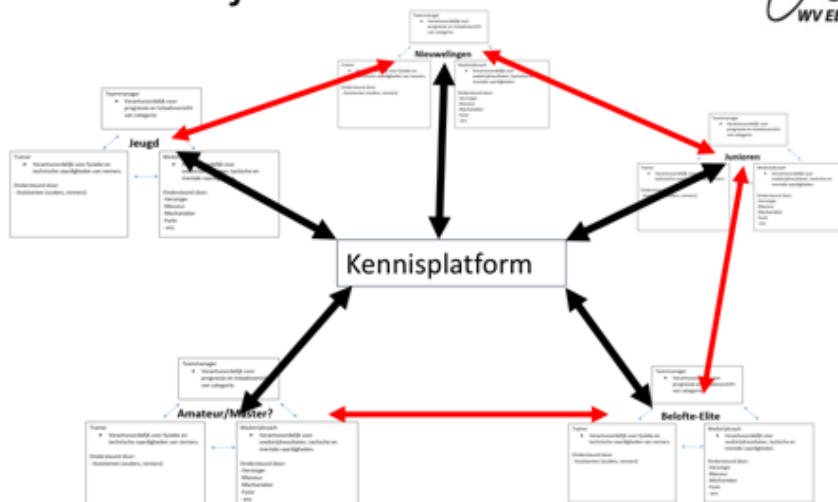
WV El

Teammanager
• Verantwoordelijk voor progressie en totaaloverzicht van categorie.

Nieuwelingen

Trainer
• Verantwoordelijk voor fysieke en technische vaardigheden van renners.
Ondersteund door:
- Assistenten (ouders, renners)

Wedstrijdcoach
• Verantwoordelijk voor wedstrijdresultaten, tactische en mentale vaardigheden.
Ondersteund door:
- Verzorger
- Masseur
- Mechanieker
- Fysio
- etc

Teammanager
• Verantwoordelijk voor progressie en totaaloverzicht van categorie.

Jeugd

Trainer
• Verantwoordelijk voor fysieke en technische vaardigheden van renners.
Ondersteund door:
- Assistenten (ouders, renners)

Wedstrijdcoach
• Verantwoordelijk voor wedstrijdresultaten, tactische en mentale vaardigheden.
Ondersteund door:
- Verzorger
- Masseur
- Mechanieker
- Fysio
- etc

Teammanager
• Verantwoordelijk voor progressie en totaaloverzicht van categorie.

Junioren

Trainer
• Verantwoordelijk voor fysieke en technische vaardigheden van renners.
Ondersteund door:
- Assistenten (ouders, renners)

Wedstrijdcoach
• Verantwoordelijk voor wedstrijdresultaten, tactische en mentale vaardigheden.
Ondersteund door:
- Verzorger
- Masseur
- Mechanieker
- Fysio
- etc

Kennisplatform

Teammanager
• Verantwoordelijk voor progressie en totaaloverzicht van categorie.

Amateur/Master?

Trainer
• Verantwoordelijk voor fysieke en technische vaardigheden van renners.
Ondersteund door:
- Assistenten (ouders, renners)

Wedstrijdcoach
• Verantwoordelijk voor wedstrijdresultaten, tactische en mentale vaardigheden.
Ondersteund door:
- Verzorger
- Masseur
- Mechanieker
- Fysio
- etc

Teammanager
• Verantwoordelijk voor progressie en totaaloverzicht van categorie.

Belofte-Elite

Trainer
• Verantwoordelijk voor fysieke en technische vaardigheden van renners.
Ondersteund door:
- Assistenten (ouders, renners)

Wedstrijdcoach
• Verantwoordelijk voor wedstrijdresultaten, tactische en mentale vaardigheden.
Ondersteund door:
- Verzorger
- Masseur
- Mechanieker
- Fysio
- etc